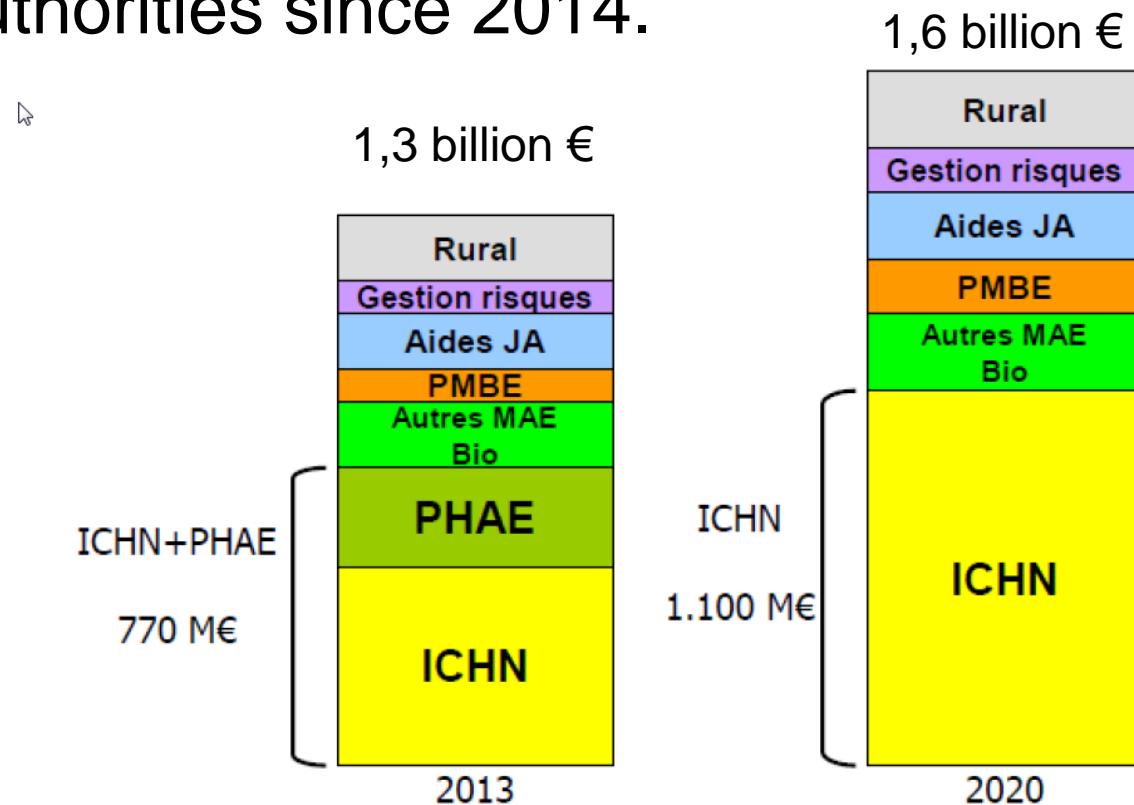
thorities since 2014.

1,3 billion €

Rural
Gestion risques
Aides JA
PMBE
Autres MAE Bio
PHAE
ICHN

ICHN+PHAE
770 M€

2013

1,6 billion €

Rural
Gestion risques
Aides JA
PMBE
Autres MAE Bio
ICHN

ICHN
1.100 M€

2020